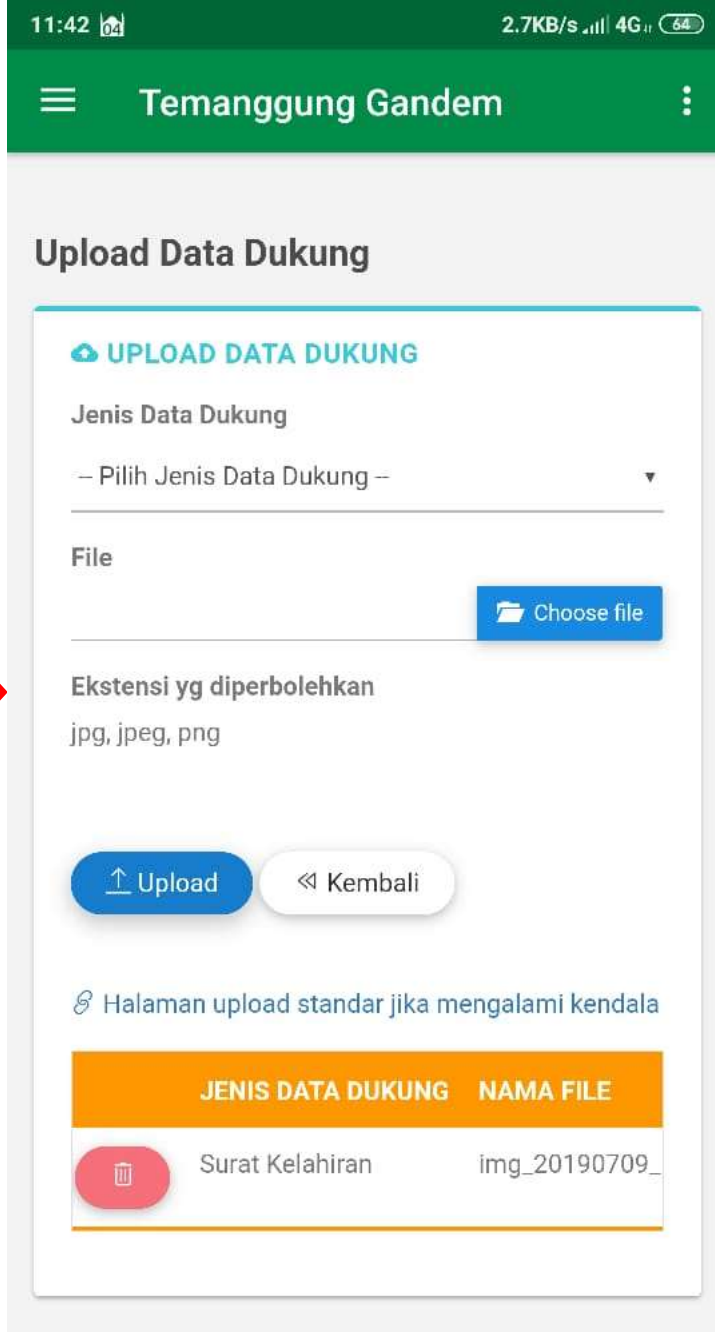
11:42 04 2.7KB/s 4G 64

Temanggung Gandem

Upload Data Dukung

UPLOAD DATA DUKUNG

Jenis Data Dukung

-- Pilih Jenis Data Dukung --

File

Choose file

Ekstensi yg diperbolehkan

jpg, jpeg, png

Upload

Kembali

Halaman upload standar jika mengalami kendala

| | JENIS DATA DUKUNG | NAMA FILE |
|---|---|---|
| | Surat Kelahiran | img_20190709_ |